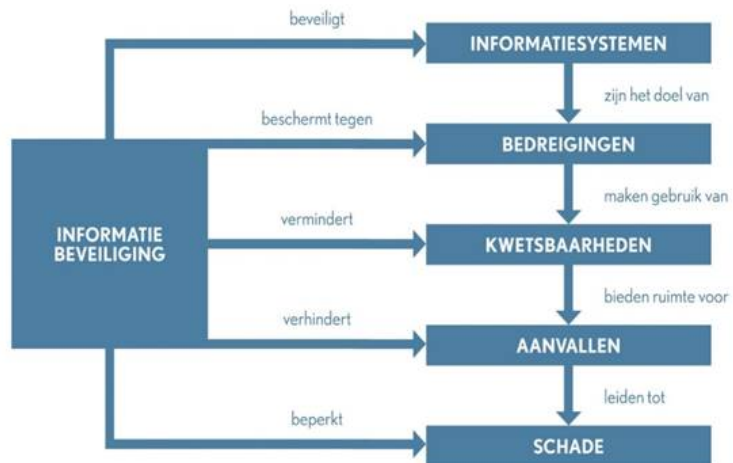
INFORMATIE BEVEILIGING

beveiligt

INFORMATIESYSTEMEN

zijn het doel van

beschermt tegen

BEDREIGINGEN

maken gebruik van

vermindert

KWETSBAARHEDEN

bieden ruimte voor

verhindert

AANVALLEN

leiden tot

beperkt

SCHADE